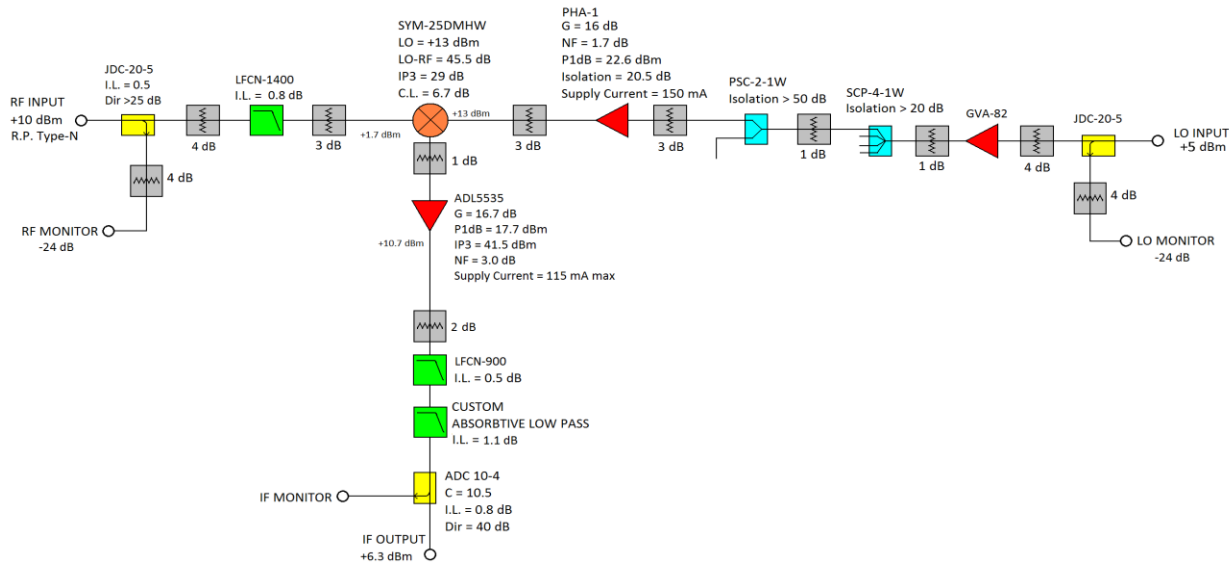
SYM-25DMHW
LO = +13 dBm
LO-RF = 45.5 dB
IP3 = 29 dB
C.L. = 6.7 dB

PHA-1
G = 16 dB
NF = 1.7 dB
P1dB = 22.6 dBm
Isolation = 20.5 dB
Supply Current = 150 mA

JDC-20-5
I.L. = 0.5
Dir >25 dB

LFCN-1400
I.L. = 0.8 dB

RF INPUT
+10 dBm
R.P. Type-N

4 dB

3 dB

+1.7 dBm

+13 dBm

3 dB

3 dB

PSC-2-1W
Isolation > 50 dB

SCP-4-1W
Isolation > 20 dB

GVA-82

JDC-20-5

LO INPUT
+5 dBm

1 dB

1 dB

4 dB

4 dB

4 dB

1 dB

RF MONITOR
-24 dB

ADL5535
G = 16.7 dB
P1dB = 17.7 dBm
IP3 = 41.5 dBm
NF = 3.0 dB
Supply Current = 115 mA max

+10.7 dBm

LO MONITOR
-24 dB

2 dB

LFCN-900
I.L. = 0.5 dB

CUSTOM
ABSORBTIVE LOW PASS
I.L. = 1.1 dB

ADC 10-4
C = 10.5
I.L. = 0.8 dB
Dir = 40 dB

IF MONITOR

IF OUTPUT
+6.3 dBm